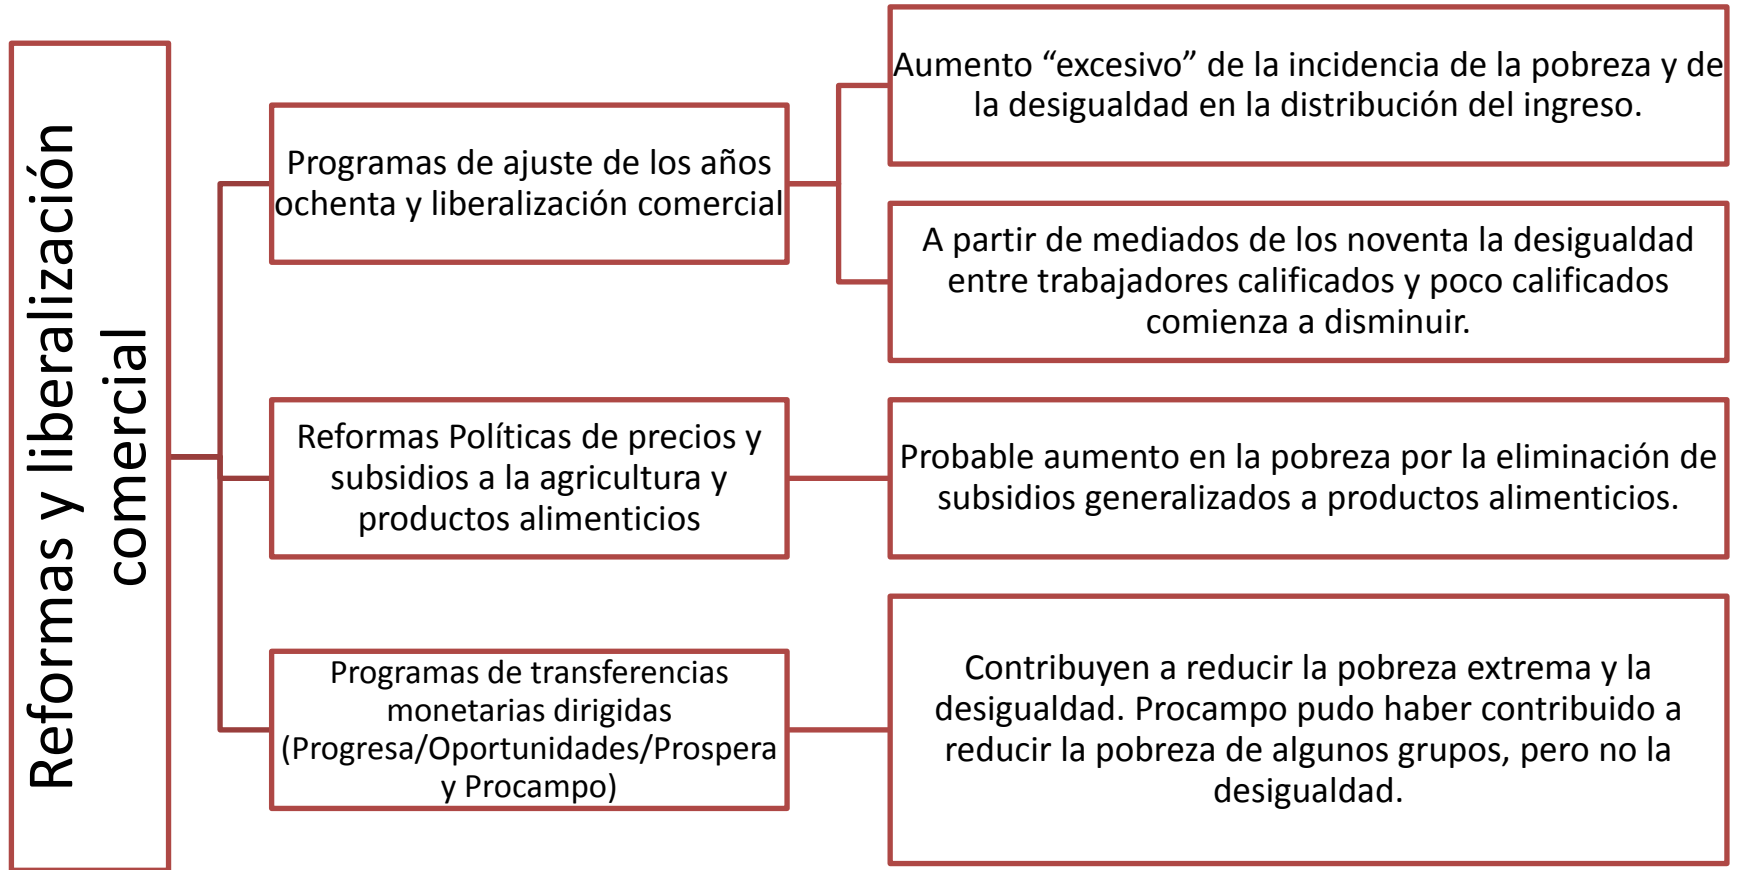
Reformas y liberalización comercial

Programas de ajuste de los años ochenta y liberalización comercial

Aumento “excesivo” de la incidencia de la pobreza y de la desigualdad en la distribución del ingreso.

A partir de mediados de los noventa la desigualdad entre trabajadores calificados y poco calificados comienza a disminuir.

Reformas Políticas de precios y subsidios a la agricultura y productos alimenticios

Probable aumento en la pobreza por la eliminación de subsidios generalizados a productos alimenticios.

Programas de transferencias monetarias dirigidas (Progresa/Oportunidades/Prospera y Procampo)

Contribuyen a reducir la pobreza extrema y la desigualdad. Procampo pudo haber contribuido a reducir la pobreza de algunos grupos, pero no la desigualdad.